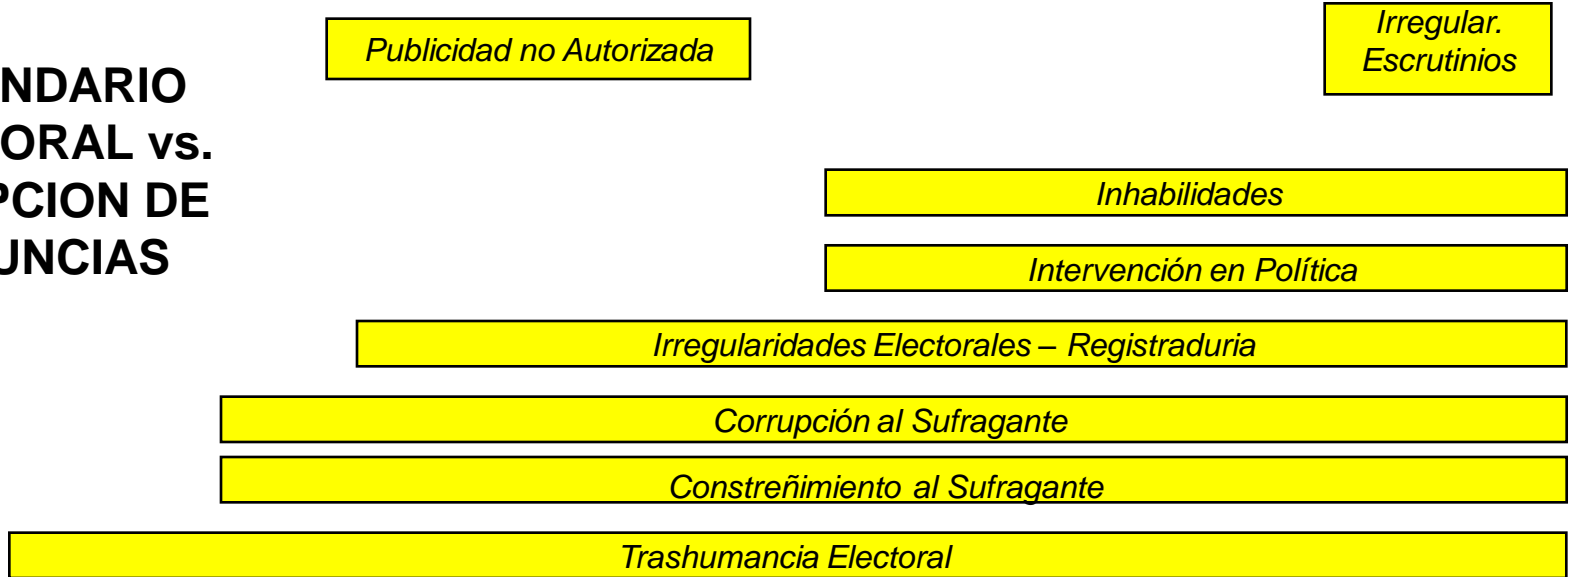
NDARIO
ORAL vs.
PCION DE
UNCIAS

Publicidad no Autorizada

Irregular. Escrutinios

Inhabilidades

Intervención en Política

Irregularidades Electorales – Registraduria

Corrupción al Sufragante

Constreñimiento al Sufragante

Trashumancia Electoral